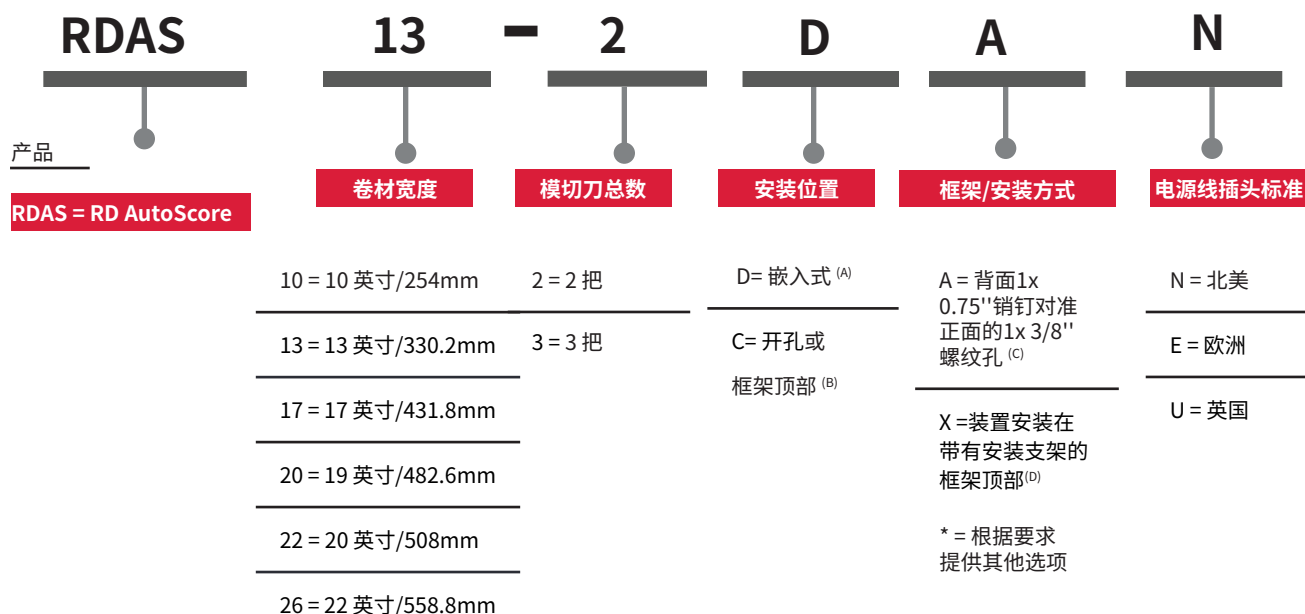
RDAS 13 – 2 D A N

产品

RDAS = RD AutoScore

卷材宽度

模切刀总数

安装位置

框架/安装方式

电源线插头标准

10 = 10 英寸/254mm

13 = 13 英寸/330.2mm

17 = 17 英寸/431.8mm

20 = 19 英寸/482.6mm

22 = 20 英寸/508mm

26 = 22 英寸/558.8mm

2 = 2 把

3 = 3 把

D= 嵌入式 $^{(A)}$

C= 开孔或框架顶部 $^{(B)}$

A = 背面1x 0.75''销钉对准正面的1x 3/8''螺纹孔 $^{(C)}$

X =装置安装在带有安装支架的框架顶部$^{(D)}$

* = 根据要求提供其他选项

N = 北美

E = 欧洲

U = 英国